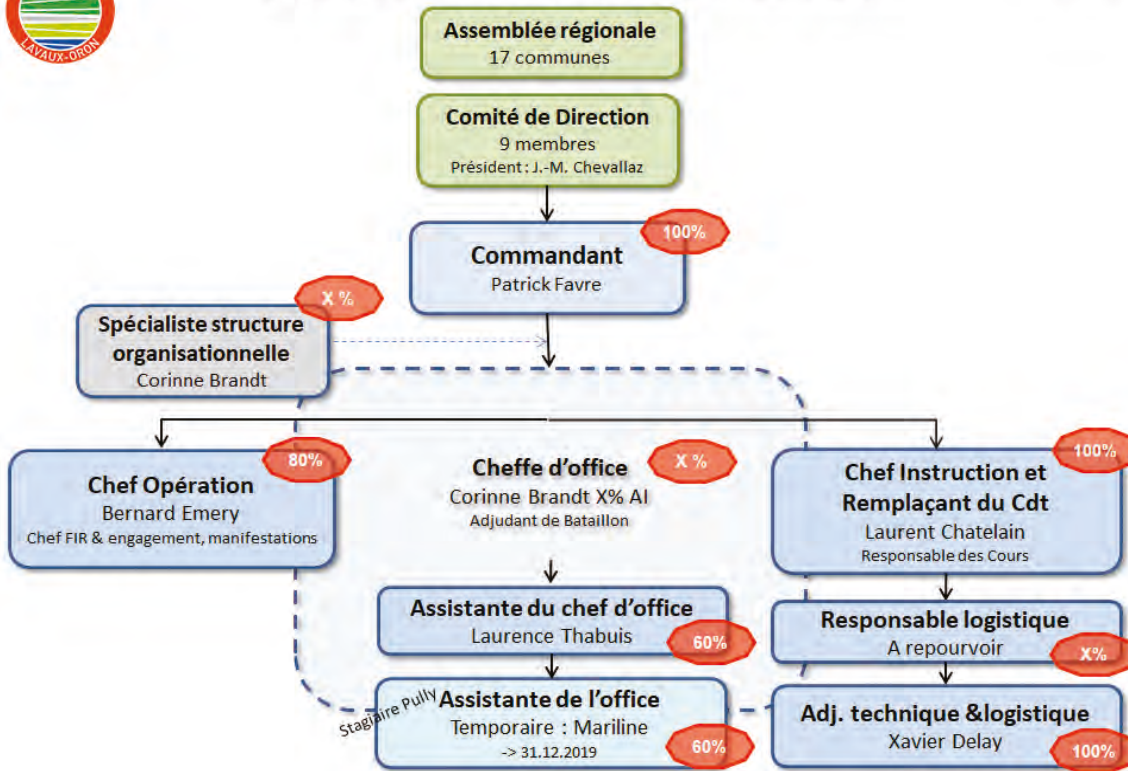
LAVAUX-ORON

Assemblée régionale
17 communes

Comité de Direction
9 membres
Président : J.-M. Chevallaz

100%
Commandant
Patrick Favre

X %
Spécialiste structure organisationnelle
Corinne Brandt

80%
Chef Opération
Bernard Emery
Chef FIR & engagement, manifestations

Cheffe d'office
X %
Corinne Brandt X% AI
Adjudant de Bataillon

100%
Chef Instruction et Remplaçant du Cdt
Laurent Chatelain
Responsable des Cours

Assistante du chef d'office
Laurence Thabuis
60%

Responsable logistique
A repourvoir
X%

Stagiaire Pully
Assistante de l'office
Temporaire : Mariline
-> 31.12.2019
60%

Adj. technique &logistique
Xavier Delay
100%